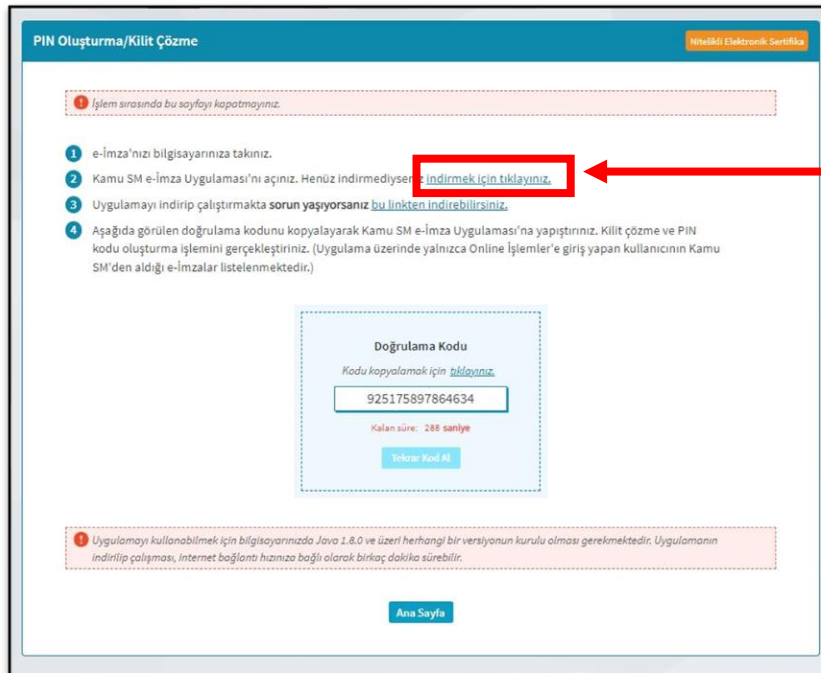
PIN Oluşturma/Kilit Çözme

Nitelikli Elektronik Sertifika

İşlem sırasında bu sayfayı kapatmayınız.

1 e-İmza'nızı bilgisayarınıza takınız.

2 Kamu SM e-İmza Uygulaması'nı açınız. Henüz indirmediyseniz indirmek için tıklayınız.

3 Uygulamayı indirip çalıştırmakta sorun yaşıyorsanız bu linkten indirebilirsiniz.

4 Aşağıda görülen doğrulama kodunu kopyalayarak Kamu SM e-İmza Uygulaması'na yapıştırınız. Kilit çözme ve PIN kodu oluşturma işlemini gerçekleştiriniz. (Uygulama üzerinde yalnızca Online İşlemler'e giriş yapan kullanıcının Kamu SM'den aldığı e-İmzalar listelenmektedir.)

Doğrulama Kodu

Kodu kopyalamak için tıklayınız.

925175897864634

Kalan süre: 288 saniye

Tekrar Kod Al

Uygulamayı kullanabilmek için bilgisayarınızda Java 1.8.0 ve üzeri herhangi bir versiyonun kurulu olması gerekmektedir. Uygulamanın indirilip çalışması, internet bağlantı hızınıza bağlı olarak birkaç dakika sürebilir.

Ana Sayfa